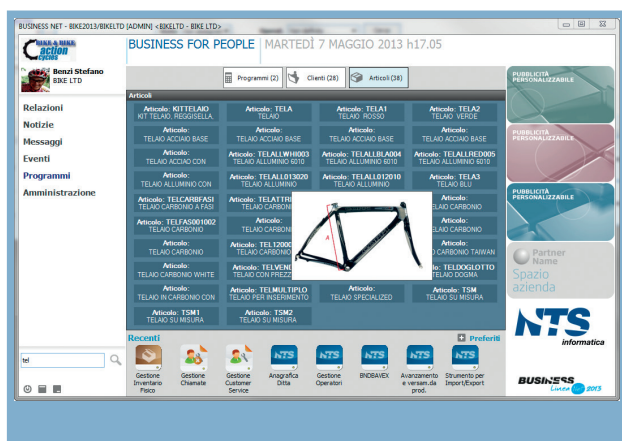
BUSINESS NET - BIKE2013/BIKELTD [ADMIN] - <BIKELTD - BIKE LTD>

BIKE & BIKE action cycles

BUSINESS FOR PEOPLE | MARTEDÌ 7 MAGGIO 2013 h17.05

Benzi Stefano
BIKE LTD

Relazioni
Notizie
Messaggi
Eventi
Programmi
Amministrazione

Programmi (2) | Clienti (28) | Articoli (38)

Articoli

| | | | |
|---|---|---|---|
| Articolo: KITTELAIO KIT TELAIO, REGGISELLA | Articolo: TELA TELAIO | Articolo: TELA1 TELAIO ROSSO | Articolo: TELA2 TELAIO VERDE |
| Articolo: TELAIO ACCIAIO BASE | Articolo: TELAIO ACCIAIO BASE | Articolo: TELAIO ACCIAIO BASE | Articolo: TELAIO ACCIAIO BASE |
| Articolo: TELAIO ACCIAIO CON | Articolo: TELALLWHI003 TELAIO ALLUMINIO 6010 | Articolo: TELALLBLA004 TELAIO ALLUMINIO 6010 | Articolo: TELALLRED005 TELAIO ALLUMINIO 6010 |
| Articolo: TELAIO ALLUMINIO CON | Articolo: TELALL013020 TELAIO ALLUMINIO | Articolo: TELALL012010 TELAIO ALLUMINIO | Articolo: TELA3 TELAIO BLU |
| Articolo: TELCARBFASI TELAIO CARBONIO A FASI | Articolo: TELATTR TELAIO CARBON | | Articolo: TELAIO CARBONIO |
| Articolo: TELFAS001002 TELAIO CARBONIO | Articolo: TELAIO CARBONI | | Articolo: TELAIO CARBONIO |
| Articolo: TELAIO CARBONIO | Articolo: TEL12000 TELAIO CARBONI | | Articolo: TELAIO CARBONIO TAIWAN |
| Articolo: TELAIO CARBONIO WHITE | Articolo: TELVENL TELAIO CON PREZZ | | Articolo: TELDOGLOTTO TELAIO DOGMA |
| Articolo: TELAIO IN CARBONIO CON | Articolo: TELMULTIPLO TELAIO PER INSERIMENTO | Articolo: TELAIO SPECIALIZED | Articolo: TSM TELAIO SU MISURA |
| Articolo: TSM1 TELAIO SU MISURA | Articolo: TSM2 TELAIO SU MISURA | | |

Recenti | Preferiti

Gestione Inventario Fisico | Gestione Chiamate | Gestione Customer Service | Anagrafica Ditta | Gestione Operatori | BNDBAVEX | Avanzamento e versam.da prod. | Strumento per Import/Export

tel

PUBBLICITÀ PERSONALIZZABILE
PUBBLICITÀ PERSONALIZZABILE
PUBBLICITÀ PERSONALIZZABILE
Partner Name
Spazio azienda

NTS informatica

BUSINESS Linea 2013